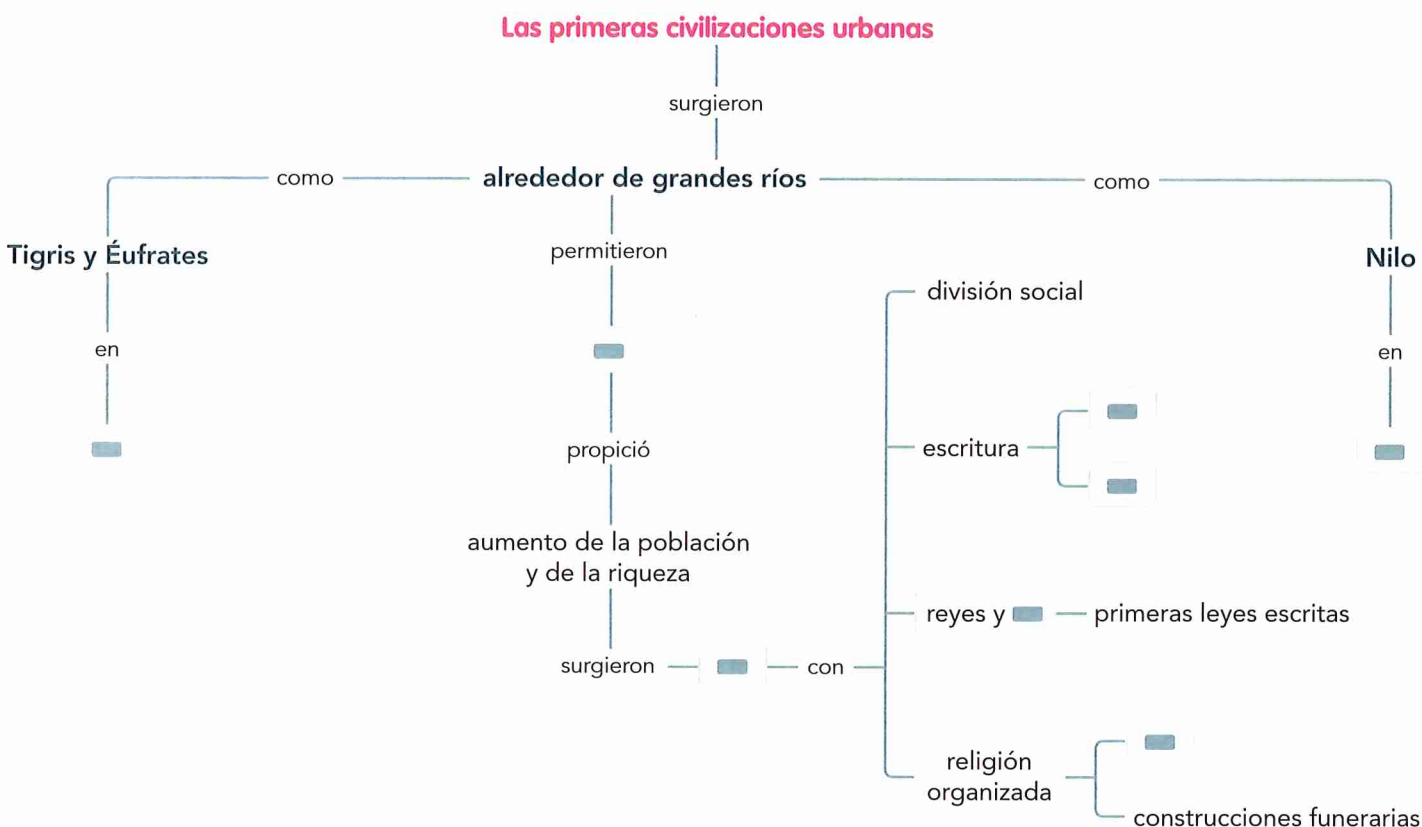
Las primeras civilizaciones urbanas

surgieron

alrededor de grandes ríos

como

Tigris y Éufrates

en

permitieron

propició

aumento de la población y de la riqueza

surgieron

con

división social

escritura

reyes y

primeras leyes escritas

religión organizada

construcciones funerarias

como

Nilo

en